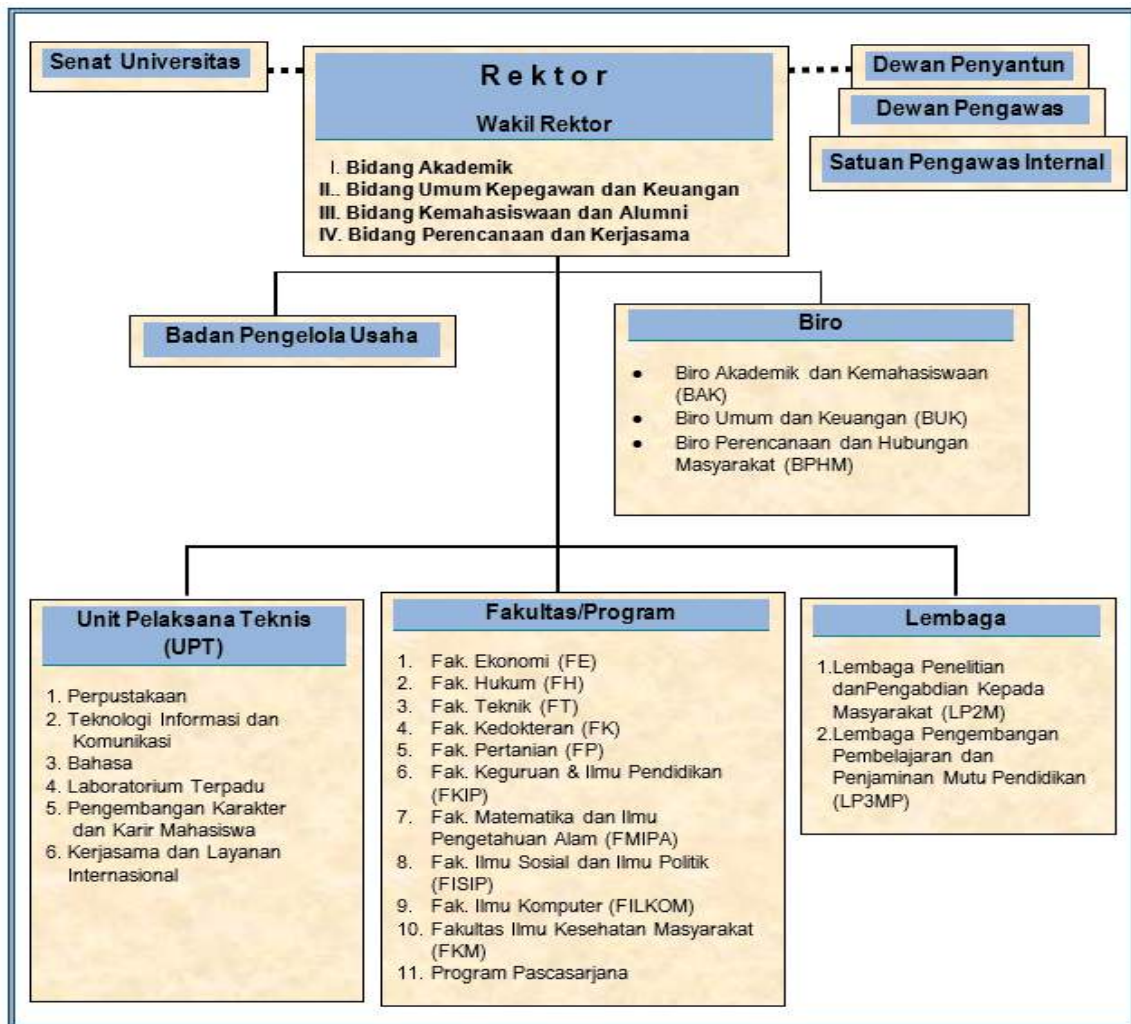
Senat Universitas

Rektor

Wakil Rektor

I. Bidang Akademik
II.. Bidang Umum Kepegawan dan Keuangan
III. Bidang Kemahasiswaan dan Alumni
IV. Bidang Perencanaan dan Kerjasama

Dewan Penyantun

Dewan Pengawas

Satuan Pengawas Internal

Badan Pengelola Usaha

Biro

- Biro Akademik dan Kemahasiswaan (BAK)
- Biro Umum dan Keuangan (BUK)
- Biro Perencanaan dan Hubungan Masyarakat (BPHM)

Unit Pelaksana Teknis (UPT)

1. Perpustakaan
2. Teknologi Informasi dan Komunikasi
3. Bahasa
4. Laboratorium Terpadu
5. Pengembangan Karakter dan Karir Mahasiswa
6. Kerjasama dan Layanan Internasional

Fakultas/Program

1. Fak. Ekonomi (FE)
2. Fak. Hukum (FH)
3. Fak. Teknik (FT)
4. Fak. Kedokteran (FK)
5. Fak. Pertanian (FP)
6. Fak. Keguruan & Ilmu Pendidikan (FKIP)
7. Fak. Matematika dan Ilmu Pengetahuan Alam (FMIPA)
8. Fak. Ilmu Sosial dan Ilmu Politik (FISIP)
9. Fak. Ilmu Komputer (FILKOM)
10. Fakultas Ilmu Kesehatan Masyarakat (FKM)
11. Program Pascasarjana

Lembaga

1.Lembaga Penelitian danPengabdian Kepada Masyarakat (LP2M)
2.Lembaga Pengembangan Pembelajaran dan Penjaminan Mutu Pendidikan (LP3MP)